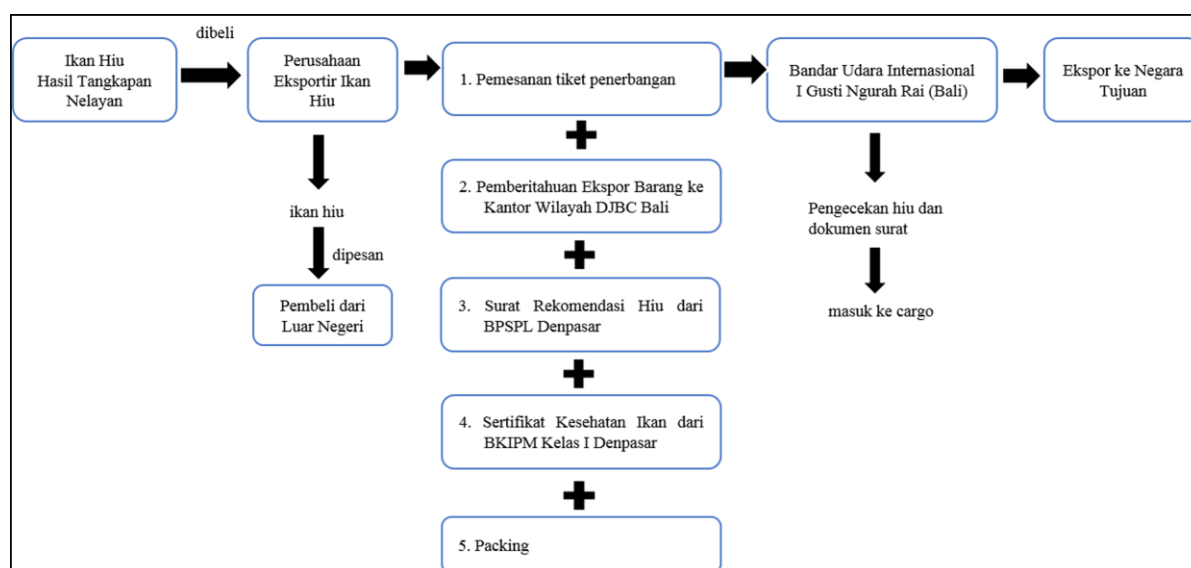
Ikan Hiu Hasil Tangkapan Nelayan

dibeli

Perusahaan Eksportir Ikan Hiu

1. Pemesanan tiket penerbangan

Bandar Udara Internasional I Gusti Ngurah Rai (Bali)

Ekspor ke Negara Tujuan

ikan hiu

dipesan

Pembeli dari Luar Negeri

2. Pemberitahuan Ekspor Barang ke Kantor Wilayah DJBC Bali

3. Surat Rekomendasi Hiu dari BPSPL Denpasar

4. Sertifikat Kesehatan Ikan dari BKIPM Kelas I Denpasar

5. Packing

Pengecekan hiu dan dokumen surat

masuk ke cargo